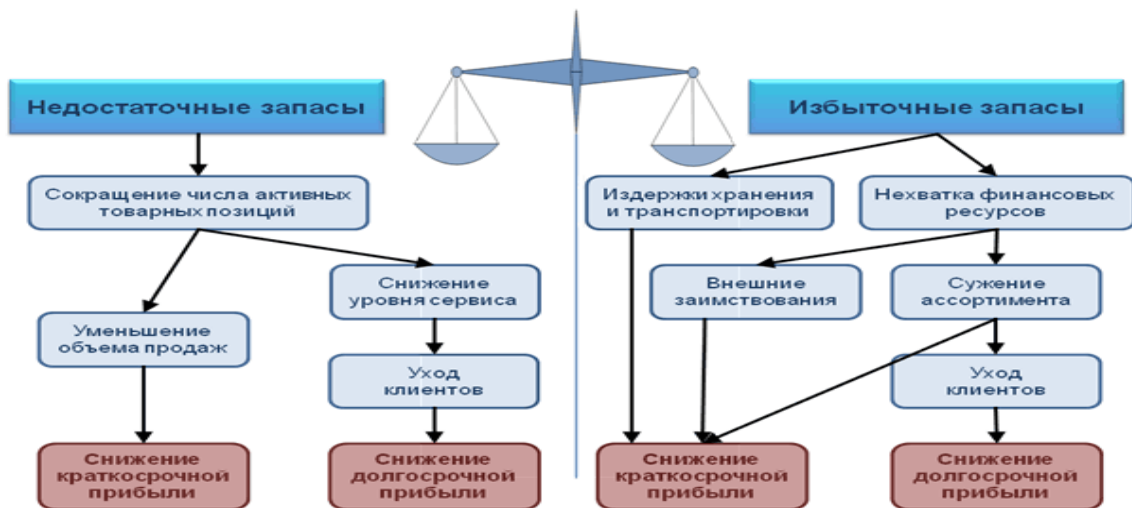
Недостаточные запасы

Сокращение числа активных товарных позиций

Снижение уровня сервиса

Уменьшение объема продаж

Уход клиентов

Снижение краткосрочной прибыли

Снижение долгосрочной прибыли

Избыточные запасы

Издержки хранения и транспортировки

Нехватка финансовых ресурсов

Внешние заимствования

Сужение ассортимента

Уход клиентов

Снижение краткосрочной прибыли

Снижение долгосрочной прибыли